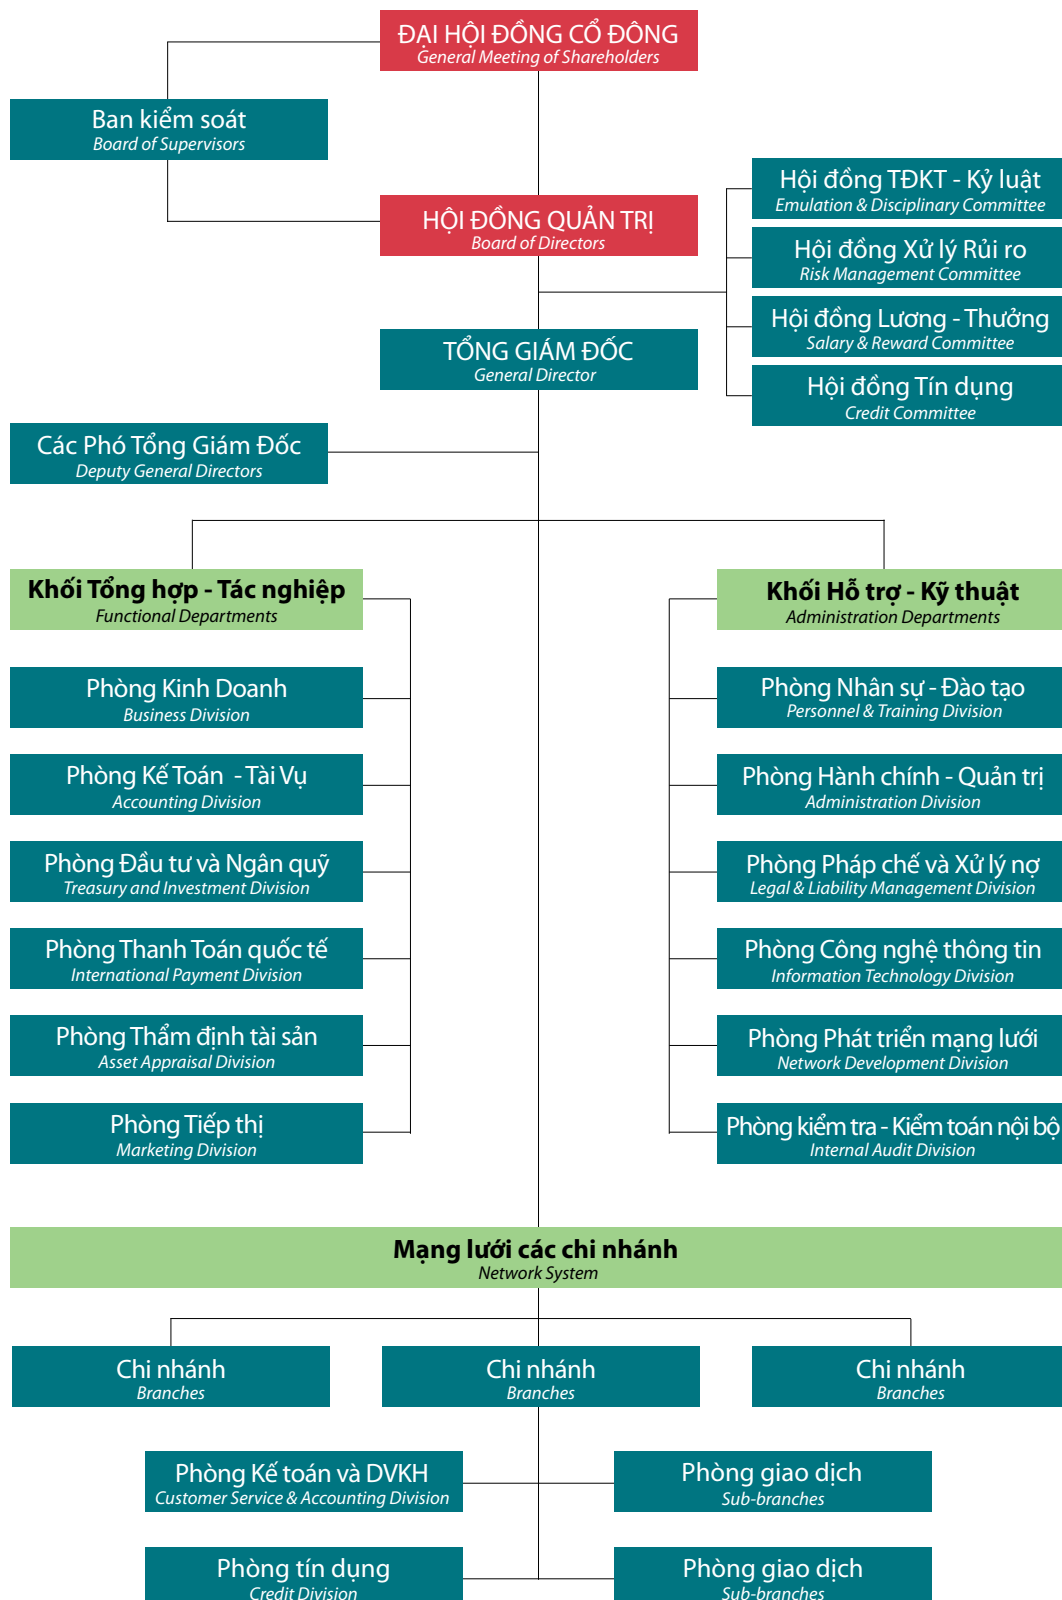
ĐẠI HỘI ĐỒNG CỔ ĐÔNG
General Meeting of Shareholders

Ban kiểm soát
Board of Supervisors

HỘI ĐỒNG QUẢN TRỊ
Board of Directors

Hội đồng TĐKT - Kỷ luật
Emulation & Disciplinary Committee

Hội đồng Xử lý Rủi ro
Risk Management Committee

Hội đồng Lương - Thưởng
Salary & Reward Committee

Hội đồng Tín dụng
Credit Committee

TỔNG GIÁM ĐỐC
General Director

Các Phó Tổng Giám Đốc
Deputy General Directors

Khối Tổng hợp - Tác nghiệp
Functional Departments

Phòng Kinh Doanh
Business Division

Phòng Kế Toán - Tài Vụ
Accounting Division

Phòng Đầu tư và Ngân quỹ
Treasury and Investment Division

Phòng Thanh Toán quốc tế
International Payment Division

Phòng Thẩm định tài sản
Asset Appraisal Division

Phòng Tiếp thị
Marketing Division

Khối Hỗ trợ - Kỹ thuật
Administration Departments

Phòng Nhân sự - Đào tạo
Personnel & Training Division

Phòng Hành chính - Quản trị
Administration Division

Phòng Pháp chế và Xử lý nợ
Legal & Liability Management Division

Phòng Công nghệ thông tin
Information Technology Division

Phòng Phát triển mạng lưới
Network Development Division

Phòng kiểm tra - Kiểm toán nội bộ
Internal Audit Division

Mạng lưới các chi nhánh
Network System

Chi nhánh
Branches

Chi nhánh
Branches

Chi nhánh
Branches

Phòng Kế toán và DVKH
Customer Service & Accounting Division

Phòng giao dịch
Sub-branches

Phòng tín dụng
Credit Division

Phòng giao dịch
Sub-branches